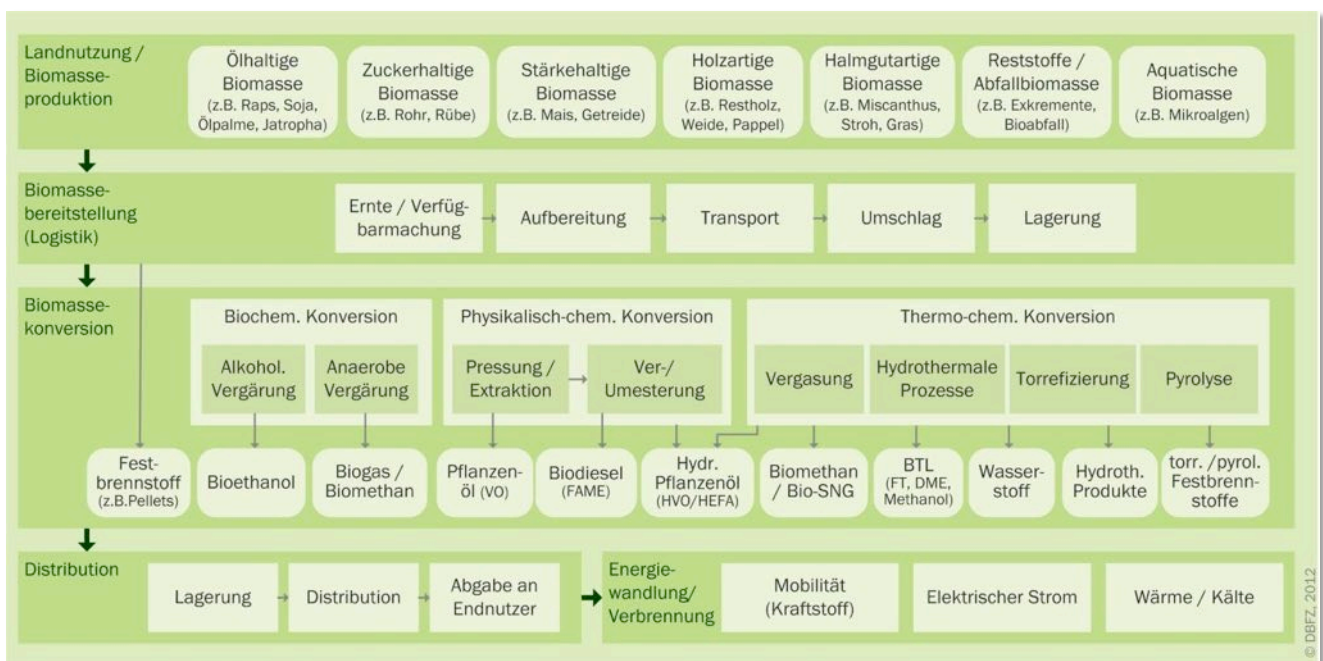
Landnutzung / Biomasseproduktion

Ölhaltige Biomasse (z.B. Raps, Soja, Ölpalme, Jatropha)

Zuckerhaltige Biomasse (z.B. Rohr, Rübe)

Stärkehaltige Biomasse (z.B. Mais, Getreide)

Holzartige Biomasse (z.B. Restholz, Weide, Pappel)

Halmgutartige Biomasse (z.B. Miscanthus, Stroh, Gras)

Reststoffe / Abfallbiomasse (z.B. Exkremente, Bioabfall)

Aquatische Biomasse (z.B. Mikroalgen)

Biomassebereitstellung (Logistik)

Ernte / Verfügbarmachung

Aufbereitung

Transport

Umschlag

Lagerung

Biomassekonversion

Biochem. Konversion

Alkohol. Vergärung

Anaerobe Vergärung

Physikalisch-chem. Konversion

Pressung / Extraktion

Ver-/ Umesterung

Thermo-chem. Konversion

Vergasung

Hydrothermale Prozesse

Torrefizierung

Pyrolyse

Festbrennstoff (z.B.Pellets)

Bioethanol

Biogas / Biomethan

Pflanzenöl (VO)

Biodiesel (FAME)

Hydr. Pflanzenöl (HVO/HEFA)

Biomethan / Bio-SNG

BTL (FT, DME, Methanol)

Wasserstoff

Hydroth. Produkte

torr. /pyrol. Festbrennstoffe

Distribution

Lagerung

Distribution

Abgabe an Endnutzer

Energiewandlung/ Verbrennung

Mobilität (Kraftstoff)

Elektrischer Strom

Wärme / Kälte

© DBFZ, 2012